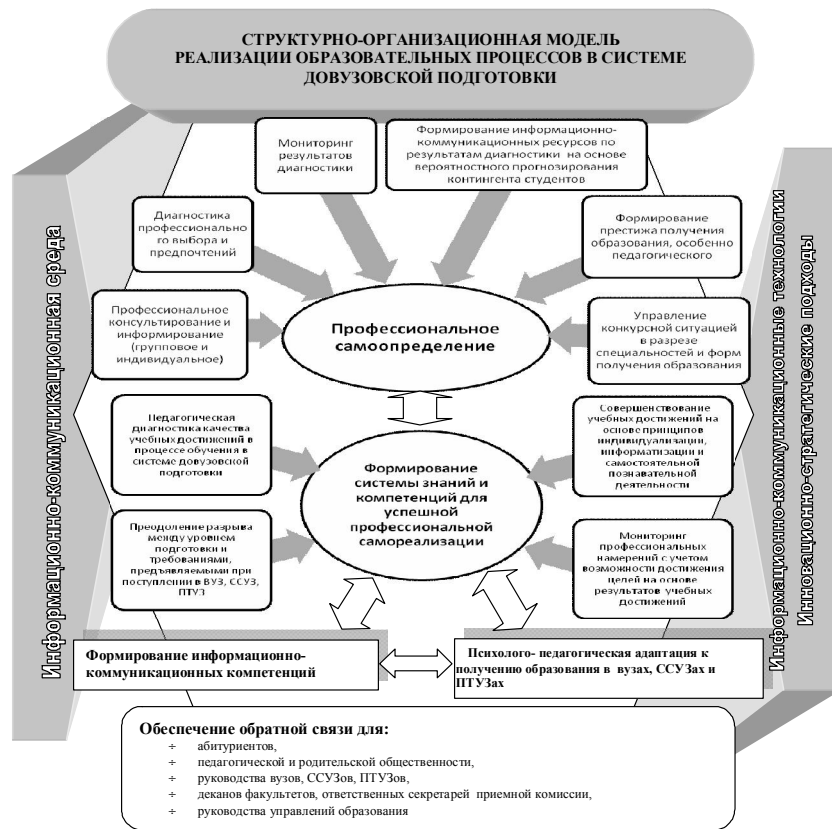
СТРУКТУРНО-ОРГАНИЗАЦИОННАЯ МОДЕЛЬ РЕАЛИЗАЦИИ ОБРАЗОВАТЕЛЬНЫХ ПРОЦЕССОВ В СИСТЕМЕ ДОВУЗОВСКОЙ ПОДГОТОВКИ

Информационно-коммуникационная среда

Информационно-коммуникационные технологии

Инновационно-стратегические подходы

Мониторинг результатов диагностики

Формирование информационно-коммуникационных ресурсов по результатам диагностики на основе вероятностного прогнозирования контингента студентов

Диагностика профессионального выбора и предпочтений

Формирование престижа получения образования, особенно педагогического

Профессиональное консультирование и информирование (групповое и индивидуальное)

Профессиональное самоопределение

Управление конкурсной ситуацией в разрезе специальностей и форм получения образования

Педагогическая диагностика качества учебных достижений в процессе обучения в системе довузовской подготовки

Совершенствование учебных достижений на основе принципов индивидуализации, информатизации и самостоятельной познавательной деятельности

Формирование системы знаний и компетенций для успешной профессиональной самореализации

Преодоление разрыва между уровнем подготовки и требованиями, предъявляемыми при поступлении в ВУЗ, ССУЗ, ПТУЗ

Мониторинг профессиональных намерений с учетом возможности достижения целей на основе результатов учебных достижений

Формирование информационно-коммуникационных компетенций

Психолого- педагогическая адаптация к получению образования в вузах, ССУЗах и ПТУЗах

Обеспечение обратной связи для:
÷ абитуриентов,
÷ педагогической и родительской общественности,
÷ руководства вузов, ССУЗов, ПТУЗов,
÷ деканов факультетов, ответственных секретарей приемной комиссии,
÷ руководства управлений образования